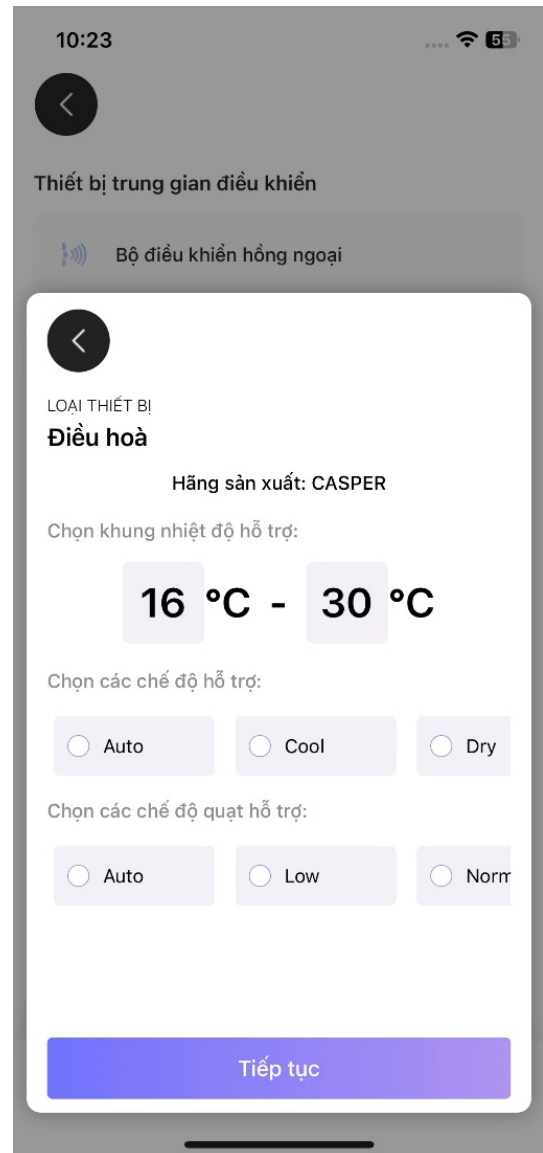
10:23

55

Thiết bị trung gian điều khiển

Bộ điều khiển hồng ngoại

LOẠI THIẾT BỊ

Điều hoà

Hãng sản xuất: CASPER

Chọn khung nhiệt độ hỗ trợ:

16 °C - 30 °C

Chọn các chế độ hỗ trợ:

Auto

Cool

Dry

Chọn các chế độ quạt hỗ trợ:

Auto

Low

Norm

Tiếp tục